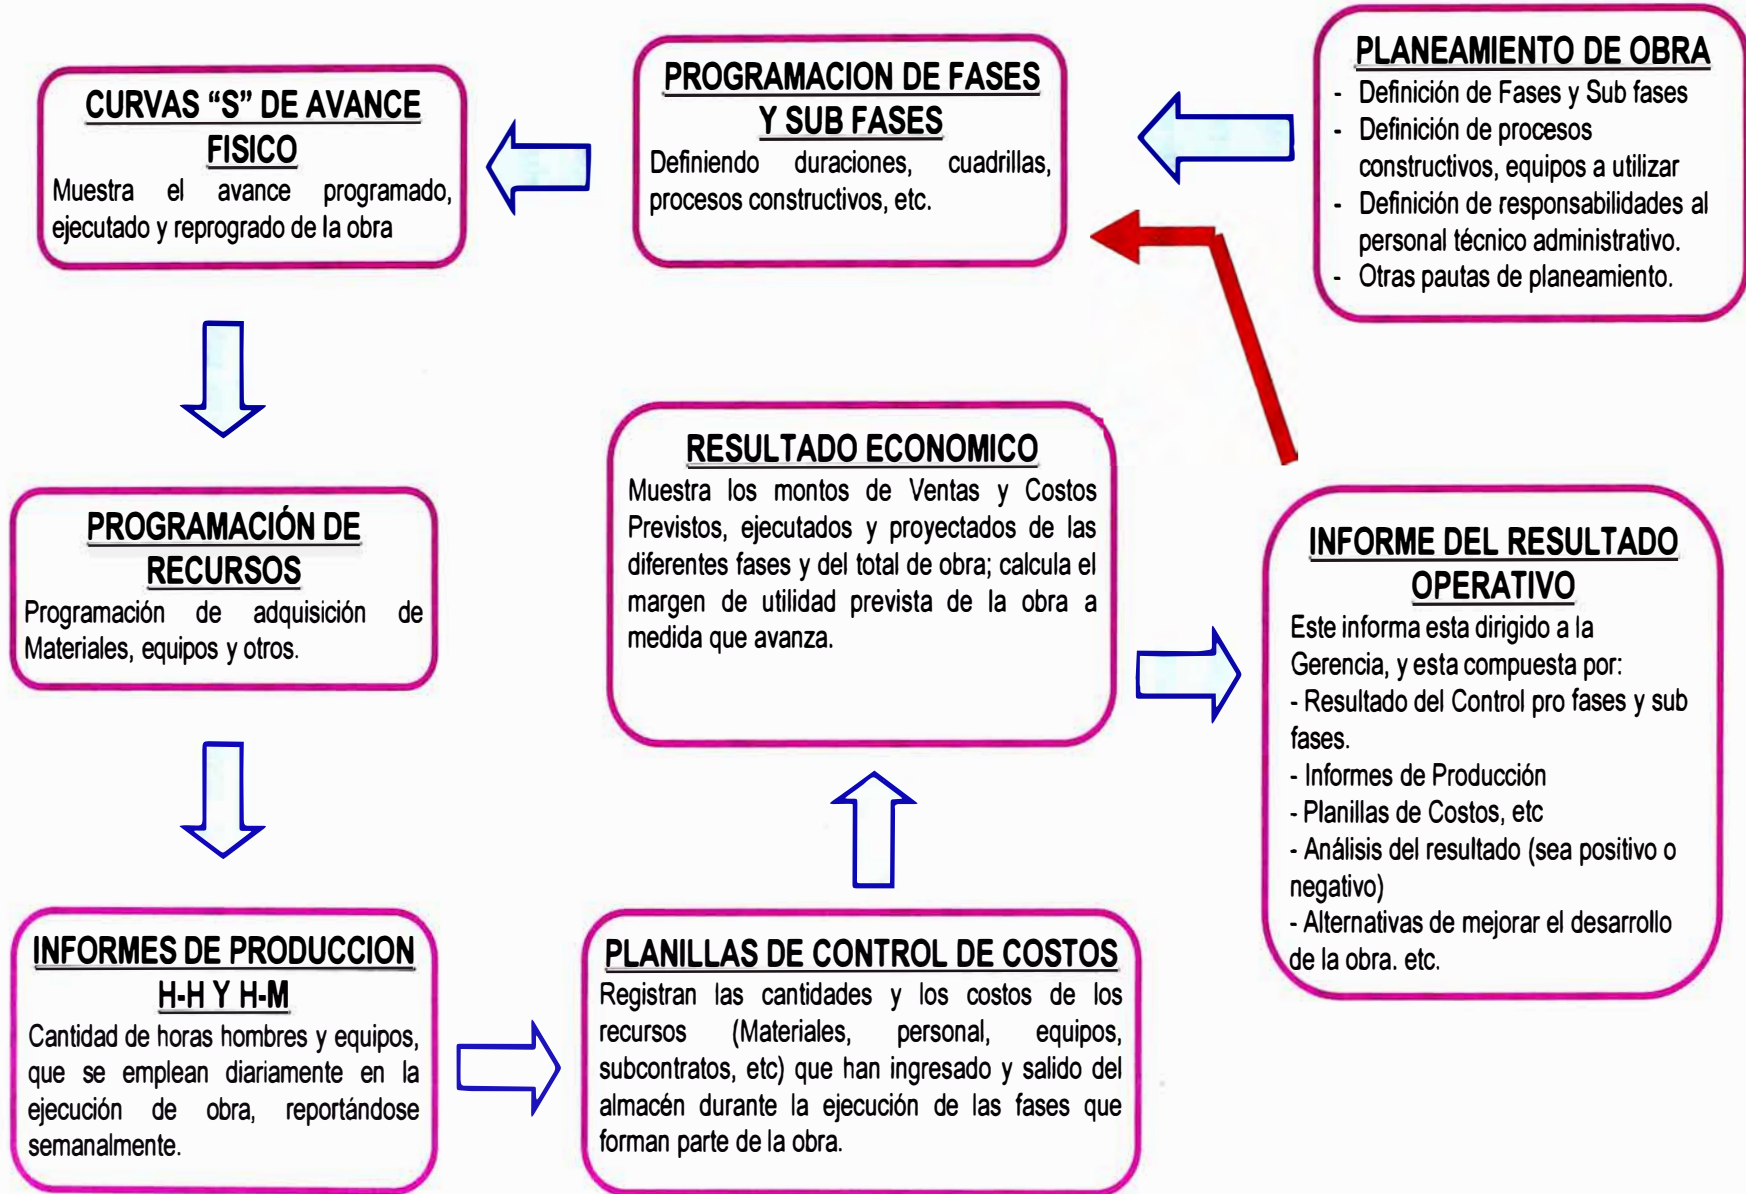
PLANEAMIENTO DE OBRA
- Definición de Fases y Sub fases
- Definición de procesos constructivos, equipos a utilizar
- Definición de responsabilidades al personal técnico administrativo.
- Otras pautas de planeamiento.

PROGRAMACION DE FASES Y SUB FASES
Definiendo duraciones, cuadrillas, procesos constructivos, etc.

CURVAS "S" DE AVANCE FISICO
Muestra el avance programado, ejecutado y reprogrado de la obra

PROGRAMACIÓN DE RECURSOS
Programación de adquisición de Materiales, equipos y otros.

INFORMES DE PRODUCCION H-H Y H-M
Cantidad de horas hombres y equipos, que se emplean diariamente en la ejecución de obra, reportándose semanalmente.

PLANILLAS DE CONTROL DE COSTOS
Registran las cantidades y los costos de los recursos (Materiales, personal, equipos, subcontratos, etc) que han ingresado y salido del almacén durante la ejecución de las fases que forman parte de la obra.

RESULTADO ECONOMICO
Muestra los montos de Ventas y Costos Previstos, ejecutados y proyectados de las diferentes fases y del total de obra; calcula el margen de utilidad prevista de la obra a medida que avanza.

INFORME DEL RESULTADO OPERATIVO
Este informa esta dirigido a la Gerencia, y esta compuesta por:
- Resultado del Control pro fases y sub fases.
- Informes de Producción
- Planillas de Costos, etc
- Análisis del resultado (sea positivo o negativo)
- Alternativas de mejorar el desarrollo de la obra. etc.